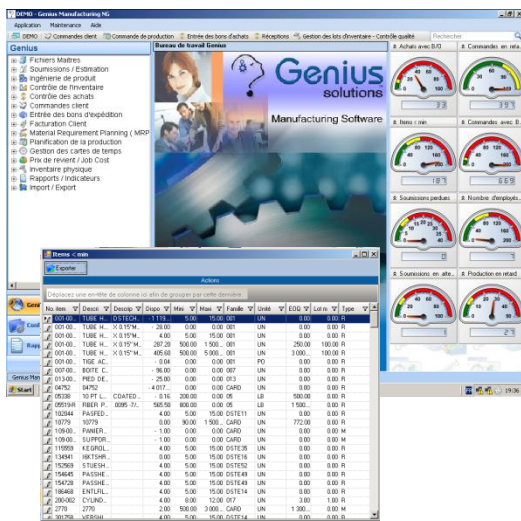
DEMO - Genius Manufacturing NG
Application Maintenance Aide
DEMO Commandes client Commande de production Entrée des bons d'achats Réceptions Gestion des lots d'inventaire - Contrôle qualité Rechercher
Genius
Fichiers Maîtres
Soumission / Estimation
Ingénierie de produit
Contrôle de l'inventaire
Contrôle des achats
Commandes client
Entrée des bons d'expédition
Facturation Client
Material Requirement Planning ( MRP
Planification de la production
Gestion des cartes de temps
Prix de revient / Job Cost
Inventaire physique
Rapports / Indicateurs
Import / Export
Bureau de travail Genius
Genius solutions
Manufacturing Software
Achats avec B/O
Commandes en reta
Items < min
Commandes avec...
Soumissions perdues
Nombre d'employés
Soumissions en atte...
Production en retard
Items < min
Exporter
Actions
Déplacez une entête de colonne ici afin de grouper par cette dernière
| No. item | Descr | Descrip | Dispo | Min | Max | Famille | Unité | EOQ | Lot m | Type |
|---|---|---|---|---|---|---|---|---|---|---|
| 001-00... | TUBE H... | D.STECH... | 1 119... | 5.00 | 15.00 | 001 | UN | 0.00 | 0.00 | R |
| 001-00... | TUBE H... | X 0.15"M... | - 28.00 | 0.00 | 15.00 | 001 | UN | 0.00 | 0.00 | R |
| 001-00... | TUBE H... | X 0.15"M... | 4.00 | 5.00 | 15.00 | 001 | UN | 250.00 | 100.00 | R |
| 001-00... | TUBE H... | X 0.15"M... | 287.28 | 500.00 | 1 500... | 001 | UN | 3 000... | 100.00 | R |
| 001-00... | TUBE H... | X 0.15"M... | 405.68 | 500.00 | 5 000... | 001 | UN | 0.00 | 0.00 | R |
| 001-00... | TIGE AC... | | - 0.04 | 0.00 | 0.00 | 001 | PO | 0.00 | 0.00 | R |
| 007-00... | BOITE C... | | - 96.00 | 0.00 | 0.00 | 007 | UN | 0.00 | 0.00 | R |
| 013-00... | PIED DE... | | - 25.00 | 0.00 | 0.00 | 013 | UN | 0.00 | 0.00 | R |
| 04752 | 04752 | | - 4 017... | 0.00 | 0.00 | CARD | UN | 0.00 | 0.00 | R |
| 05330 | 10 FT L... | CDATED... | 0.16 | 200.00 | 0.00 | 05 | LB | 500.00 | 0.00 | R |
| 05519A | RIBER P... | 0095 -7/... | 565.58 | 600.00 | 0.00 | 05 | LB | 1 500... | 0.00 | R |
| 102044 | PASFED... | | 4.00 | 5.00 | 15.00 | DSTE11 | UN | 0.00 | 0.00 | R |
| 10779 | 10779 | | 0.00 | 90.00 | 1 500... | CARD | UN | 772.00 | 0.00 | R |
| 109-00... | PANIER... | | - 1.00 | 0.00 | 0.00 | CARD | UN | 0.00 | 0.00 | R |
| 109-00... | SUPPOR... | | - 1.00 | 0.00 | 0.00 | CARD | UN | 0.00 | 0.00 | M |
| 115959 | KEGROL... | | 4.00 | 5.00 | 15.00 | DSTE38 | UN | 0.00 | 0.00 | R |
| 134941 | IMKTSHR... | | 4.00 | 5.00 | 15.00 | DSTE16 | UN | 0.00 | 0.00 | R |
| 152569 | STUESH... | | 4.00 | 5.00 | 15.00 | DSTE52 | UN | 0.00 | 0.00 | R |
| 154645 | PASSHE... | | 4.00 | 5.00 | 15.00 | DSTE43 | UN | 0.00 | 0.00 | R |
| 154728 | PASSHE... | | 4.00 | 5.00 | 15.00 | DSTE49 | UN | 0.00 | 0.00 | R |
| 186468 | ENTLRL... | | 4.00 | 5.00 | 15.00 | DSTE14 | UN | 0.00 | 0.00 | R |
| 200-002 | CYLIND... | | 4.00 | 8.00 | 12.00 | 017 | UN | 3.00 | 0.00 | R |
| 2770 | 2770 | | 2.00 | 500.00 | 3 000... | CARD | UN | 1 300... | 0.00 | R |
| 301759 | VERSHI... | | 4.00 | 5.00 | 15.00 | DSTE14 | UN | 0.00 | 0.00 | R |
Genius Man
Start
19:36